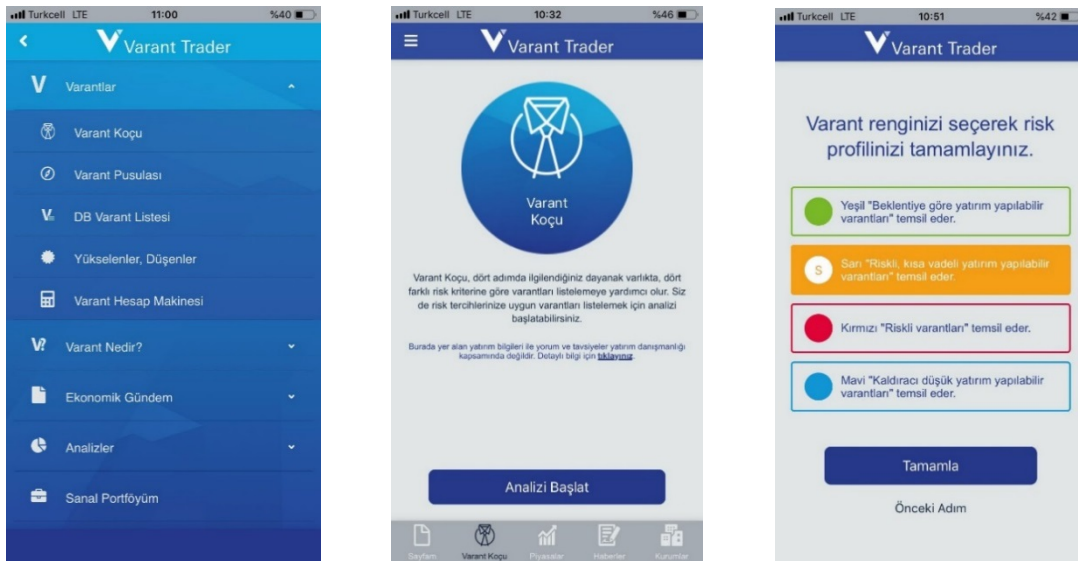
Turkcell LTE 11:00 %40

Varant Trader

Varantlar

Varant Koçu

Varant Pusulası

DB Varant Listesi

Yükselenler, Düşenler

Varant Hesap Makinesi

Varant Nedir?

Ekonomik Gündem

Analizler

Sanal Portföyüm

Turkcell LTE 10:32 %46

Varant Trader

Varant Koçu

Varant Koçu, dört adımda ilgilendiğiniz dayanak varlıkta, dört farklı risk kriterine göre varantları listelemeye yardımcı olur. Siz de risk tercihlerinize uygun varantları listelemek için analizi başlatabilirsiniz.

Burada yer alan yatırım bilgileri ile yorum ve tavsiyeler yatırım danışmanlığı kapsamında değildir. Detaylı bilgi için tıklayınız.

Analizi Başlat

Sayfam Varant Koçu Piyasalar Haberler Kurumlar

Turkcell LTE 10:51 %42

Varant Trader

Varant renginizi seçerek risk profilinizi tamamlayınız.

Yeşil "Beklentiye göre yatırım yapılabilir varantları" temsil eder.

S Sarı "Riskli, kısa vadeli yatırım yapılabilir varantları" temsil eder.

Kırmızı "Riskli varantları" temsil eder.

Mavi "Kaldıracı düşük yatırım yapılabilir varantları" temsil eder.

Tamamla

Önceki Adım